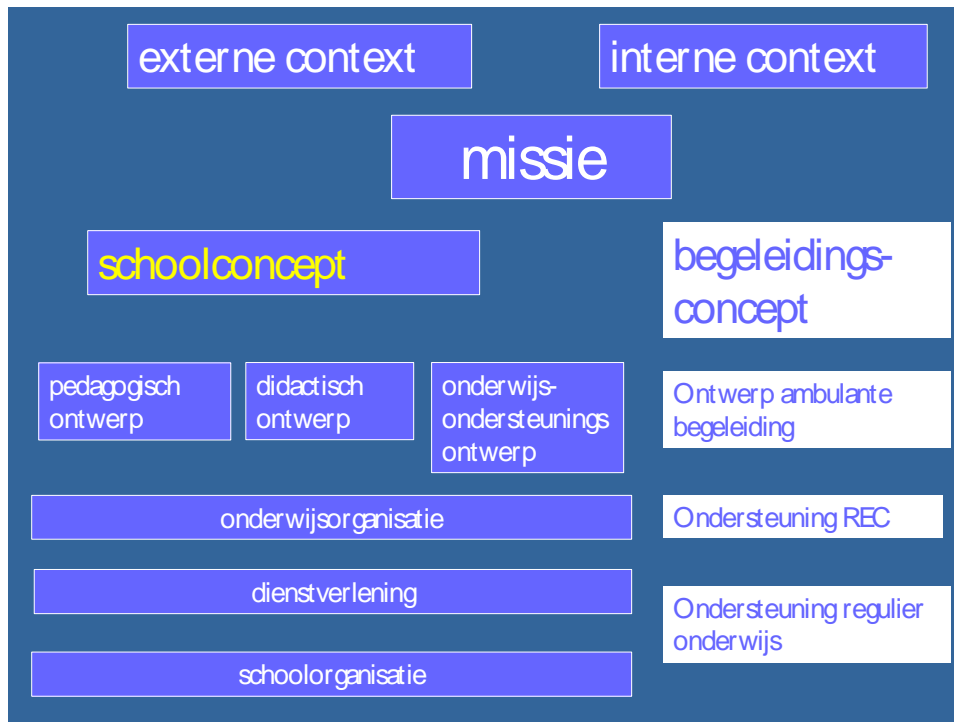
externe context

interne context

missie

schoolconcept

begeleidingsconcept

pedagogisch ontwerp

didactisch ontwerp

onderwijs-ondersteunings ontwerp

Ontwerp ambulante begeleiding

onderwijsorganisatie

Ondersteuning REC

dienstverlening

Ondersteuning regulier onderwijs

schoolorganisatie